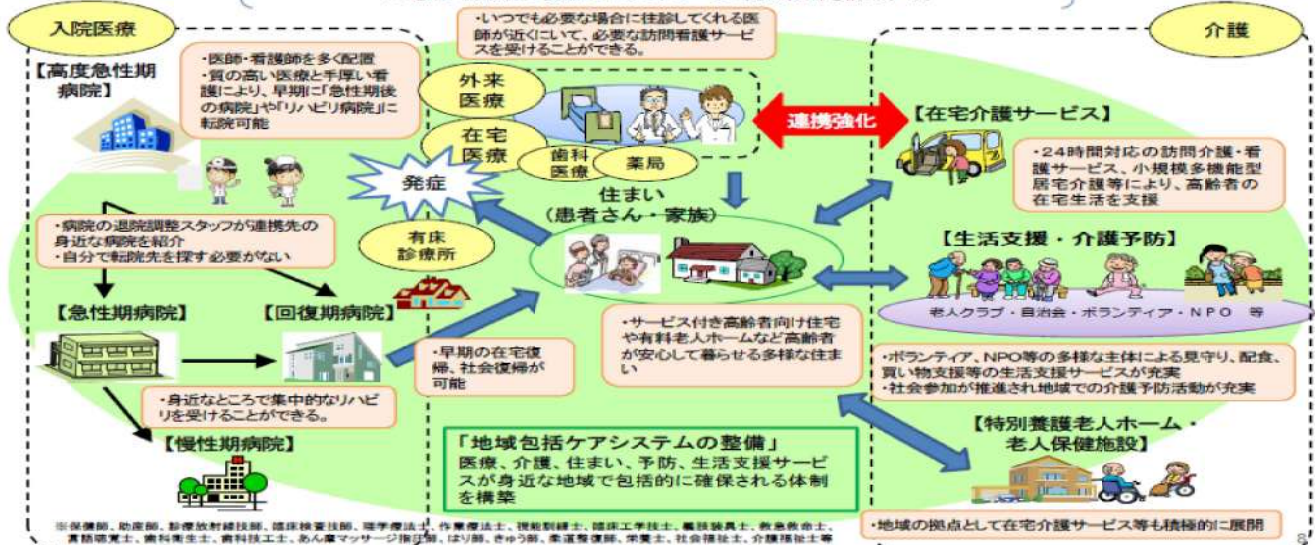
入院医療

【高度急性期病院】

・医師・看護師を多く配置
・質の高い医療と手厚い看護により、早期に「急性期後の病院」や「リハビリ病院」に転院可能

・いつでも必要な場合に往診してくれる医師が近くにいて、必要な訪問看護サービスを受けることができる。

外来医療

在宅医療

歯科医療

薬局

発症

連携強化

介護

【在宅介護サービス】

・24時間対応の訪問介護・看護サービス、小規模多機能型居宅介護等により、高齢者の在宅生活を支援

・病院の退院調整スタッフが連携先の身近な病院を紹介
・自分で転院先を探す必要がない

有床診療所

住まい
（患者さん・家族）

【生活支援・介護予防】

老人クラブ・自治会・ボランティア・NPO　等

【急性期病院】

【回復期病院】

・早期の在宅復帰、社会復帰が可能

・サービス付き高齢者向け住宅や有料老人ホームなど高齢者が安心して暮らせる多様な住まい

・ボランティア、NPO等の多様な主体による見守り、配食、買い物支援等の生活支援サービスが充実
・社会参加が推進され地域での介護予防活動が充実

・身近なところで集中的なリハビリを受けることができる。

【慢性期病院】

「地域包括ケアシステムの整備」
医療、介護、住まい、予防、生活支援サービスが身近な地域で包括的に確保される体制を構築

【特別養護老人ホーム・老人保健施設】

・地域の拠点として在宅介護サービス等も積極的に展開

※保健師、助産師、診療放射線技師、臨床検査技師、理学療法士、作業療法士、視能訓練士、臨床工学技士、義肢装具士、救急救命士、言語聴覚士、歯科衛生士、歯科技工士、あん摩マッサージ指圧師、はり師、きゅう師、柔道整復師、栄養士、社会福祉士、介護福祉士等

8